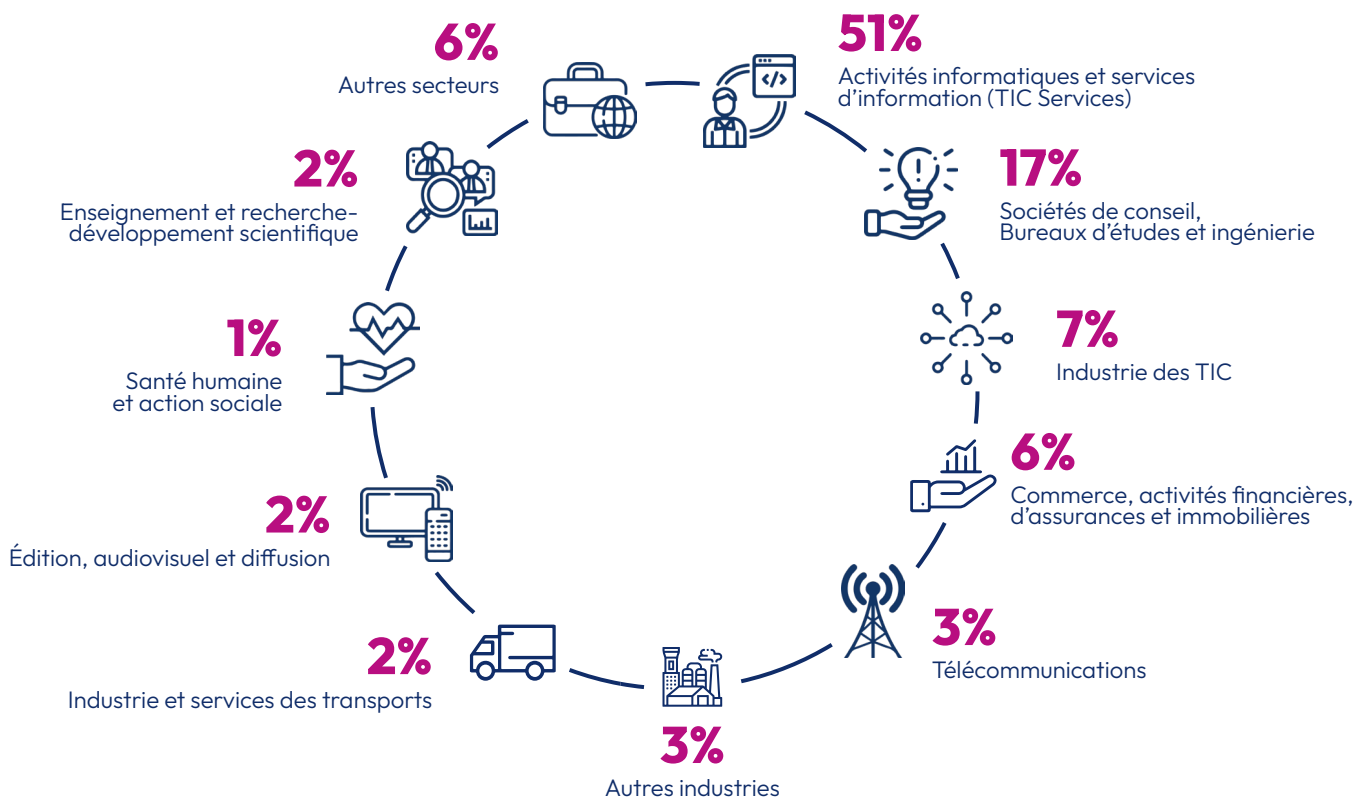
51%
Activités informatiques et services d'information (TIC Services)

17%
Sociétés de conseil, Bureaux d'études et ingénierie

7%
Industrie des TIC

6%
Commerce, activités financières, d'assurances et immobilières

3%
Télécommunications

3%
Autres industries

2%
Industrie et services des transports

2%
Édition, audiovisuel et diffusion

1%
Santé humaine et action sociale

2%
Enseignement et recherche-développement scientifique

6%
Autres secteurs